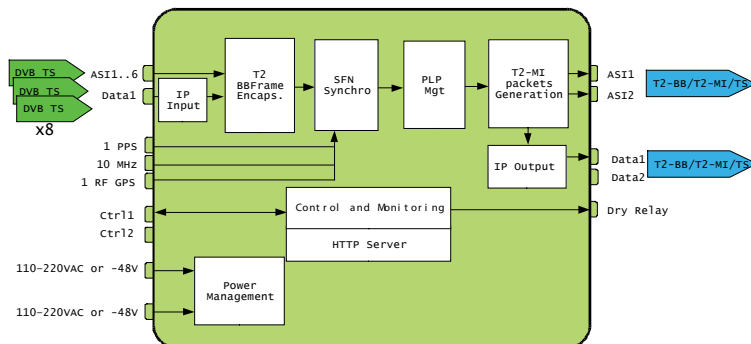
DVB TS
DVB TS
DVB TS
x8

ASI1..6
Data1
IP Input
T2 BBFrame Encaps.
SFN Synchro
PLP Mgt
T2-MI packets Generation
ASI1
ASI2
T2-BB/T2-MI/TS

1 PPS
10 MHz
1 RF GPS
IP Output
Data1
Data2
T2-BB/T2-MI/TS

Ctrl1
Ctrl2
Control and Monitoring
HTTP Server
Dry Relay

110-220VAC or -48V
Power Management
110-220VAC or -48V